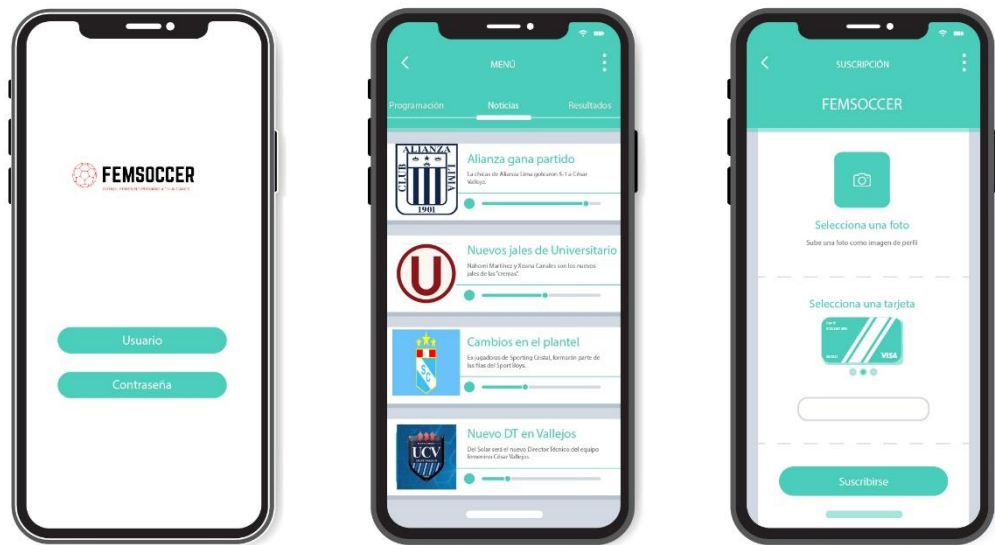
FEMSOCCER

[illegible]

Usuario

Contraseña

MENÚ

Programación

Noticias

Resultados

CLUB ALIANZA LIMA 1901

Alianza gana partido

La chicas de Alianza Lima golearon 5-1 a César Vallejo.

Nuevos jales de Universitario

Nahomi Martínez y Xiomara Canales son los nuevos jales de las "cremas".

Cambios en el plantel

Ex jugadoras de Sporting Cristal, formarán parte de las filas del Sport Boys.

SC

Nuevo DT en Vallejos

UCV

Del Solar será el nuevo Director técnico del equipo femenino César Vallejo.

SUSCRIPCIÓN

FEMSOCCER

Selecciona una foto

Sube una foto como imagen de perfil

Selecciona una tarjeta

VISA

Suscribirse